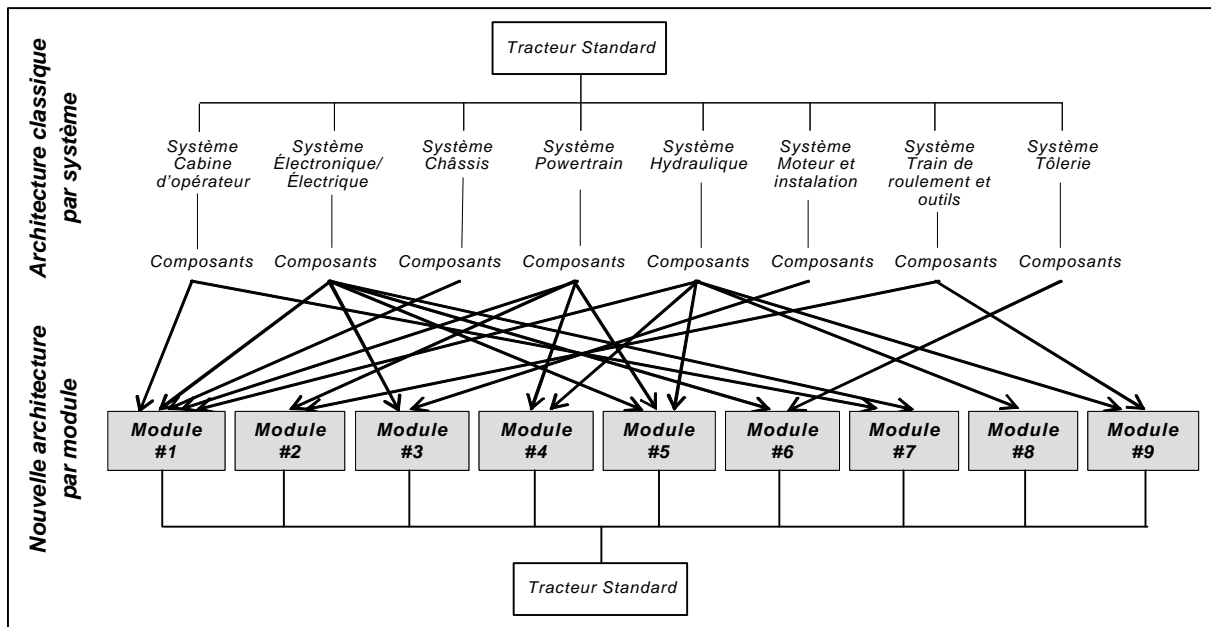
Architecture classique par système

Tracteur Standard

Système Cabine d'opérateur

Système Électronique/ Électrique

Système Châssis

Système Powertrain

Système Hydraulique

Système Moteur et instalation

Système Train de roulement et outils

Système Tôlerie

Composants

Composants

Composants

Composants

Composants

Composants

Composants

Composants

Nouvelle architecture par module

Module #1

Module #2

Module #3

Module #4

Module #5

Module #6

Module #7

Module #8

Module #9

Tracteur Standard